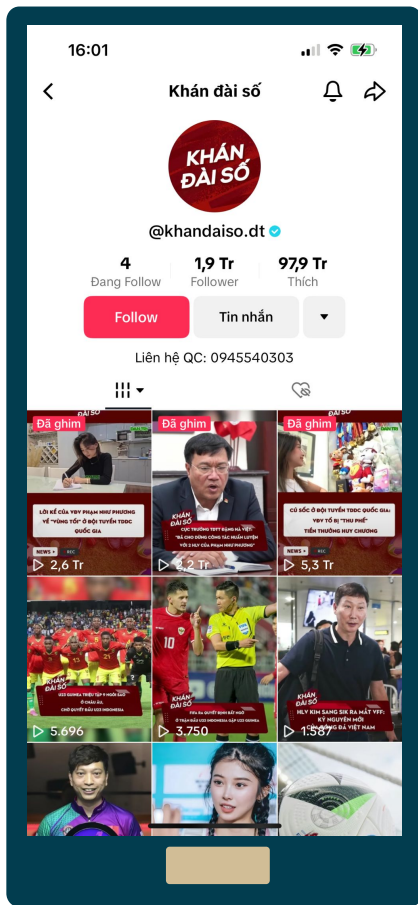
16:01

Khán đài số

KHÁN ĐÀI SỐ

@khandaiso.dt

4 Đang Follow

1,9 Tr Follower

97,9 Tr Thích

Follow

Tin nhắn

Liên hệ QC: 0945540303

Đã ghim

LỜI KỂ CỦA VĐV PHẠM NHƯ PHƯƠNG VỀ "VÙNG TỐI" Ở ĐỘI TUYỂN TDDC QUỐC GIA

2,6 Tr

Đã ghim

CỤC TRƯỞNG TDTT ĐẶNG HÀ VIỆT: "ĐÃ CHO DỪNG CÔNG TÁC HUẤN LUYỆN VỚI 2 HLV CỦA PHẠM NHƯ PHƯƠNG"

2,2 Tr

Đã ghim

CÚ SỐC Ở ĐỘI TUYỂN TDDC QUỐC GIA: VĐV TỐ BỊ "THU PHÍ" TIỀN THƯỞNG HUY CHƯƠNG

5,3 Tr

U23 GUINEA TRIỆU TẬP 9 NGÔI SAO Ở CHÂU ÂU, CHỜ QUYẾT ĐẤU U23 INDONESIA

5.696

FIFA RA QUYẾT ĐỊNH BẤT NGỜ Ở TRẬN ĐẤU U23 INDONESIA GẶP U23 GUINEA

3.750

HLV KIM SANG SIK RA MẮT VFF: KỶ NGUYÊN MỚI CỦA BÓNG ĐÁ VIỆT NAM

1.587